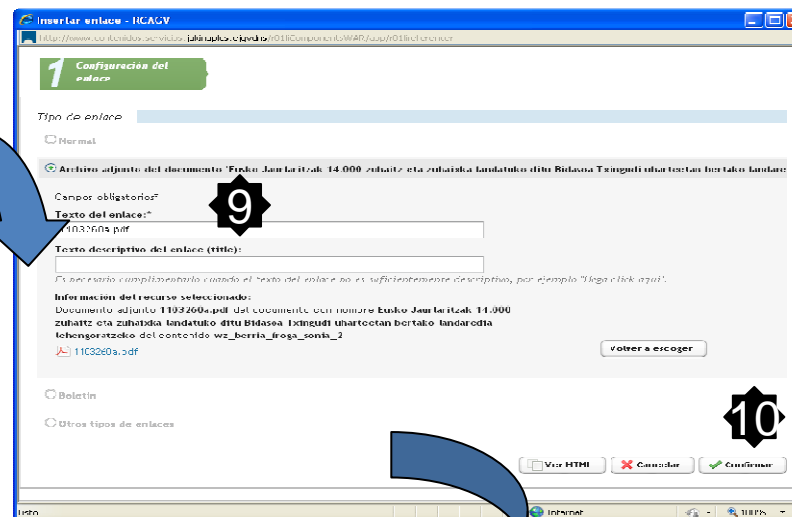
Insertar enlace - RCAGV

http://www.contenidos.servicios.jakinaples.ejgv.eus/r01iComponentsWAR/r01ifr/reference

1 Configuración del enlace

Tipo de enlace

Normal

Archivo adjunto del documento "Eusko Jaurlaritzak 14.000 zuhaitz eta zuhaixka landatuko ditu Bidasoa Txingudi uhartetean bertako landare

Campos obligatorios*

9

Texto del enlace:*

11032604.pdf

Texto descriptivo del enlace (title):

Es necesario cumplimentarlo cuando el texto del enlace no es suficientemente descriptivo, por ejemplo "Haga click aquí".

Información del recurso seleccionado:

Documento adjunto 1103260a.pdf del documento con nombre Eusko Jaurlaritzak 14.000 zuhaitz eta zuhaixka landatuko ditu Bidasoa Txingudi uhartetean bertako landaredia lehengoratzeko del contenido wz_berria_froga_sonia_2

1103260a.pdf

Volver a escoger

Boletín

Otros tipos de enlaces

10

Ver HTML

Cancelar

Confirmar

Listo

Internet

100%